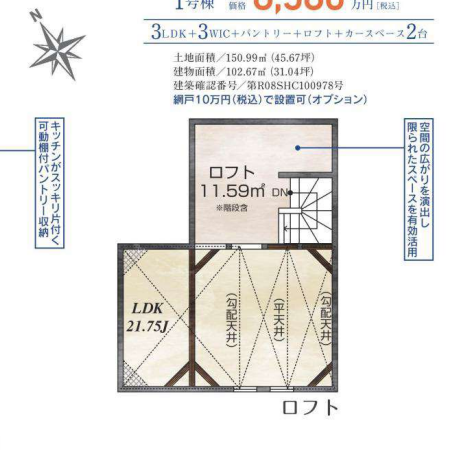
N

1号棟 価格 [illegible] 万円[税込]

3LDK+3WIC+パントリー+ロフト+カースペース2台

土地面積／150.99㎡（45.67坪）
建物面積／102.67㎡（31.04坪）
建築確認番号／第R08SHC100978号
網戸10万円(税込)で設置可(オプション)

キッチンがスッキリ片付く可動棚付パントリー収納

空間の広がりを演出し限られたスペースを有効活用

ロフト
11.59㎡
※階段含

DN

LDK
21.75J

(勾配天井)

(平天井)

(勾配天井)

ロフト